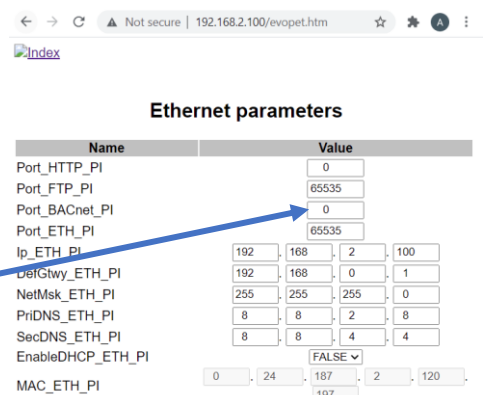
Not secure | 192.168.2.100/evopet.htm

A

Index

Ethernet parameters

| Name | Value |
|---|---|
| Port_HTTP_PI | 0 |
| Port_FTP_PI | 65535 |
| Port_BACnet_PI | 0 |
| Port_ETH_PI | 65535 |
| Ip_ETH_PI | 192 . 168 . 2 . 100 |
| DefGtwy_ETH_PI | 192 . 168 . 0 . 1 |
| NetMsk_ETH_PI | 255 . 255 . 255 . 0 |
| PriDNS_ETH_PI | 8 . 8 . 2 . 8 |
| SecDNS_ETH_PI | 8 . 8 . 4 . 4 |
| EnableDHCP_ETH_PI | FALSE |
| MAC_ETH_PI | 0 . 24 . 187 . 2 . 120 . 197 |